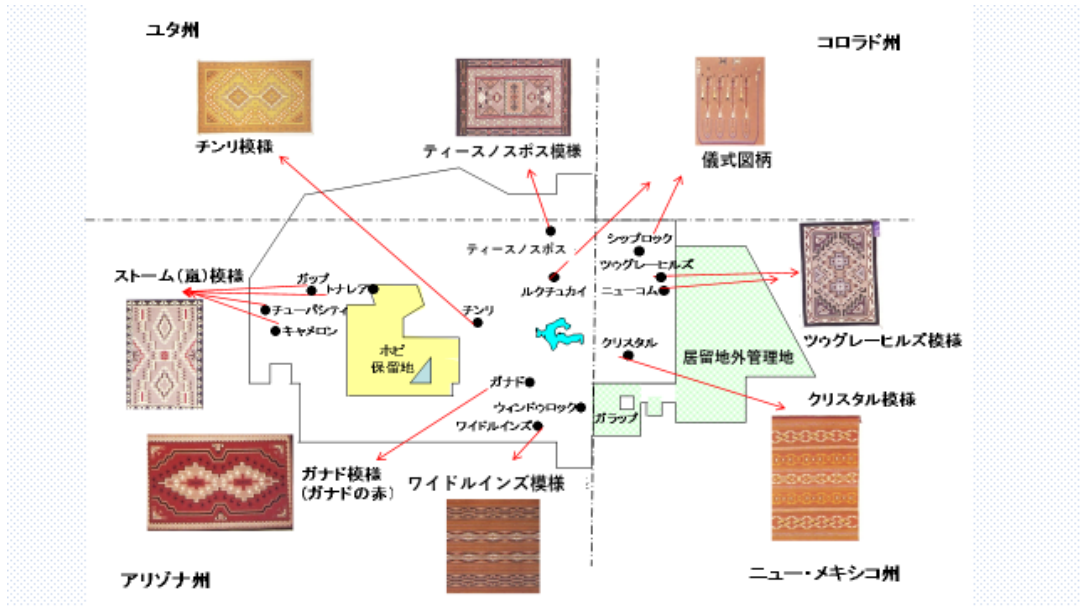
ユタ州

コロラド州

チンリ模様

ティースノスポス模様

儀式図柄

ティースノスポス

シップロック

ツウグレーヒルズ

ニューコム

ストーム（嵐）模様

ガップ

トナレア

チューバシティ

キャメロン

ルクチュカイ

チンリ

ツウグレーヒルズ模様

ホピ
保留地

クリスタル

居留地外管理地

ガナド

ウィンドウロック

クリスタル模様

ワイドルインズ

ガラップ

ガナド模様
（ガナドの赤）

ワイドルインズ模様

アリゾナ州

ニュー・メキシコ州